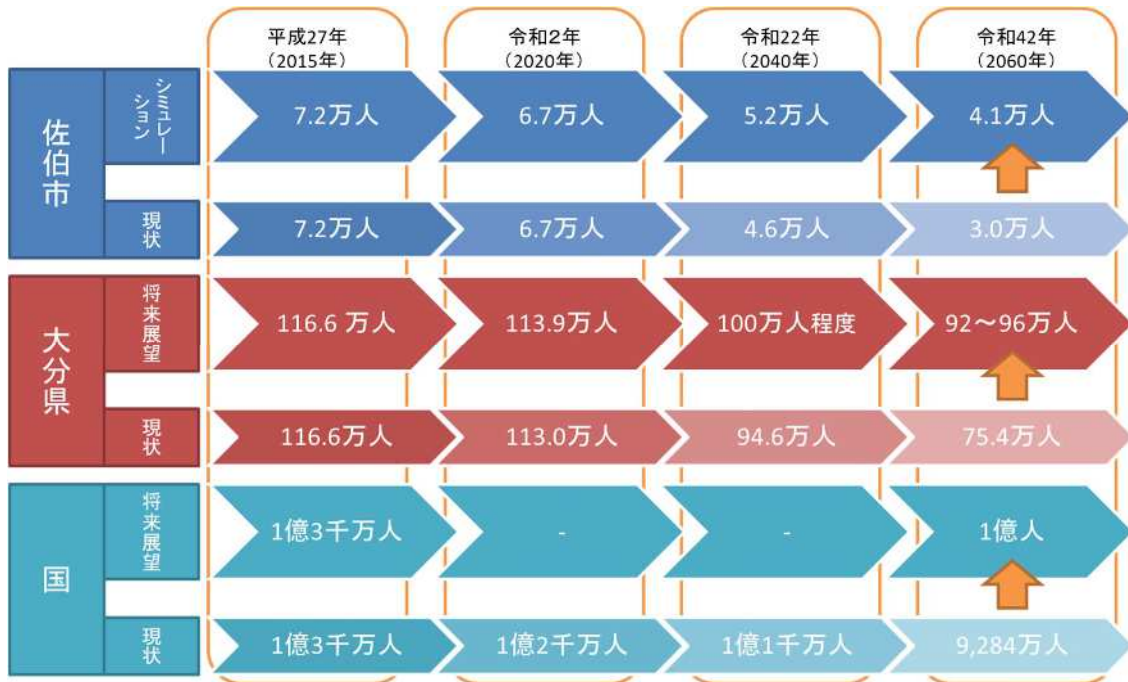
|  |  | 平成27年（2015年） | 令和2年（2020年） | 令和22年（2040年） | 令和42年（2060年） |
|---|---|---|---|---|---|
| 佐伯市 | シミュレーション | 7.2万人 | 6.7万人 | 5.2万人 | 4.1万人 |
| 佐伯市 | 現状 | 7.2万人 | 6.7万人 | 4.6万人 | 3.0万人 |
| 大分県 | 将来展望 | 116.6 万人 | 113.9万人 | 100万人程度 | 92～96万人 |
| 大分県 | 現状 | 116.6万人 | 113.0万人 | 94.6万人 | 75.4万人 |
| 国 | 将来展望 | 1億3千万人 | - | - | 1億人 |
| 国 | 現状 | 1億3千万人 | 1億2千万人 | 1億1千万人 | 9,284万人 |